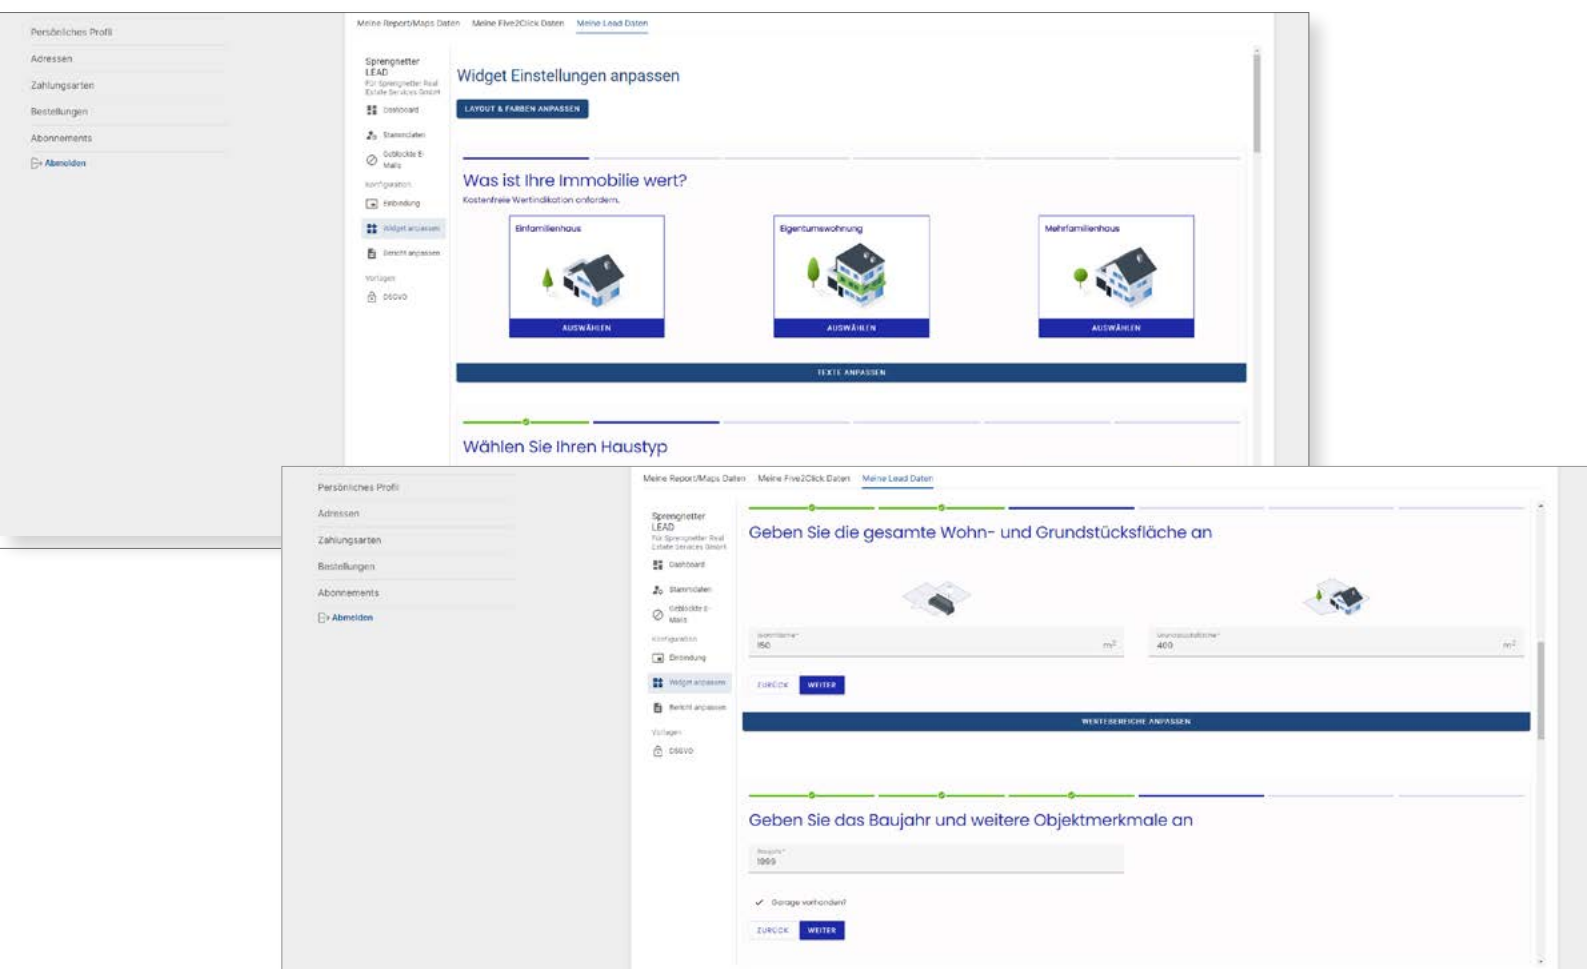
Persönliches Profil
Adressen
Zahlungsarten
Bestellungen
Abonnements
Abmelden

Meine Report/Maps Daten Meine Five2Click Daten Meine Lead Daten

Sprengnetter LEAD
Für Sprengnetter Real Estate Services GmbH
Dashboard
Stammdaten
Geblockte E-Mails
Konfiguration
Einbindung
Widget anpassen
Bericht anpassen
Vorlagen
DSGVO

Widget Einstellungen anpassen
LAYOUT & FARBEN ANPASSEN

Was ist Ihre Immobilie wert?
Kostenfreie Wertindikation anfordern.

Einfamilienhaus
AUSWÄHLEN
Eigentumswohnung
AUSWÄHLEN
Mehrfamilienhaus
AUSWÄHLEN

TEXTE ANPASSEN

Wählen Sie Ihren Haustyp

Persönliches Profil
Adressen
Zahlungsarten
Bestellungen
Abonnements
Abmelden

Meine Report/Maps Daten Meine Five2Click Daten Meine Lead Daten

Sprengnetter LEAD
Für Sprengnetter Real Estate Services GmbH
Dashboard
Stammdaten
Geblockte E-Mails
Konfiguration
Einbindung
Widget anpassen
Bericht anpassen
Vorlagen
DSGVO

Geben Sie die gesamte Wohn- und Grundstücksfläche an

Wohnfläche*
150
$m^2$
Grundstücksfläche*
400
$m^2$

ZURÜCK WEITER

WERTEBEREICHE ANPASSEN

Geben Sie das Baujahr und weitere Objektmerkmale an

Baujahr*
1999

Garage vorhanden!

ZURÜCK WEITER